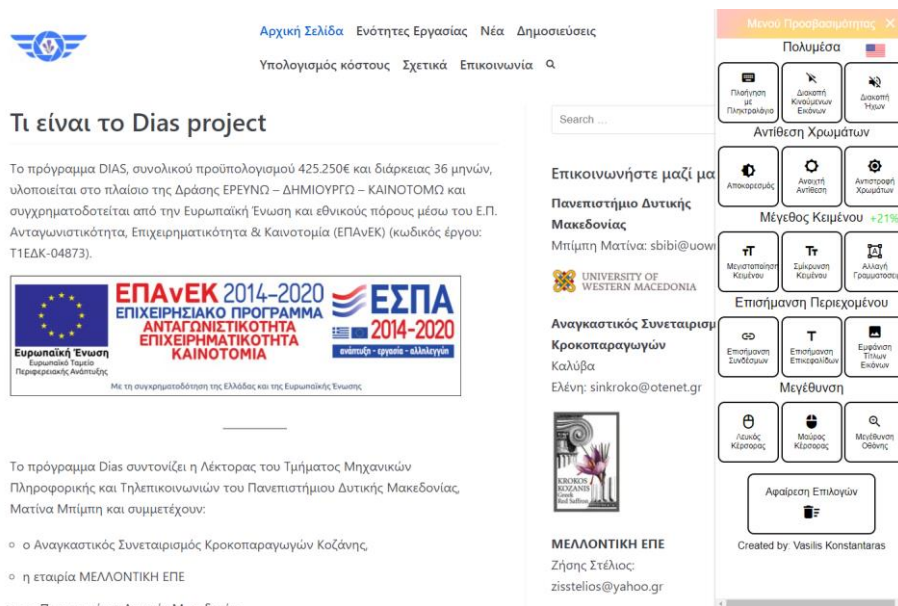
Αρχική Σελίδα Ενότητες Εργασίας Νέα Δημοσιεύσεις
Υπολογισμός κόστους Σχετικά Επικοινωνία

Τι είναι το Dias project

Το πρόγραμμα DIAS, συνολικού προϋπολογισμού 425.250€ και διάρκειας 36 μηνών, υλοποιείται στο πλαίσιο της Δράσης ΕΡΕΥΝΩ – ΔΗΜΙΟΥΡΓΩ – ΚΑΙΝΟΤΟΜΩ και συγχρηματοδοτείται από την Ευρωπαϊκή Ένωση και εθνικούς πόρους μέσω του Ε.Π. Ανταγωνιστικότητα, Επιχειρηματικότητα & Καινοτομία (ΕΠΑνΕΚ) (κωδικός έργου: Τ1ΕΔΚ-04873).

Ευρωπαϊκή Ένωση
Ευρωπαϊκό Ταμείο Περιφερειακής Ανάπτυξης
ΕΠΑνΕΚ 2014–2020
ΕΠΙΧΕΙΡΗΣΙΑΚΟ ΠΡΟΓΡΑΜΜΑ
ΑΝΤΑΓΩΝΙΣΤΙΚΟΤΗΤΑ
ΕΠΙΧΕΙΡΗΜΑΤΙΚΟΤΗΤΑ
ΚΑΙΝΟΤΟΜΙΑ
ΕΣΠΑ
2014-2020
ανάπτυξη - εργασία - αλληλεγγύη
Με τη συγχρηματοδότηση της Ελλάδας και της Ευρωπαϊκής Ένωσης

Το πρόγραμμα Dias συντονίζει η Λέκτορας του Τμήματος Μηχανικών Πληροφορικής και Τηλεπικοινωνιών του Πανεπιστημίου Δυτικής Μακεδονίας, Ματίνα Μπίμπη και συμμετέχουν:

ο Αναγκαστικός Συνεταιρισμός Κροκοπαραγωγών Κοζάνης,

η εταιρία ΜΕΛΛΟΝΤΙΚΗ ΕΠΕ

Search ...

Επικοινωνήστε μαζί μα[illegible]

Πανεπιστήμιο Δυτικής Μακεδονίας
Μπίμπη Ματίνα: sbibi@uow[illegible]

UNIVERSITY OF WESTERN MACEDONIA

Αναγκαστικός Συνεταιρισμ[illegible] Κροκοπαραγωγών
Καλύβα
Ελένη: sinkroko@otenet.gr

KROKOS KOZANIS Greek Red Saffron

ΜΕΛΛΟΝΤΙΚΗ ΕΠΕ
Ζήσης Στέλιος:
zisstelios@yahoo.gr

Μενού Προσβασιμότητας ×
Πολυμέσα
Πλοήγηση με Πληκτρολόγιο
Διακοπή Κινούμενων Εικόνων
Διακοπή Ήχων
Αντίθεση Χρωμάτων
Αποκορεσμός
Ανοιχτή Αντίθεση
Αντιστροφή Χρωμάτων
Μέγεθος Κειμένου +21%
Μεγιστοποίηση Κειμένου
Σμίκρυνση Κειμένου
Αλλαγή Γραμματοσειρ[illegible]
Επισήμανση Περιεχομένου
Επισήμανση Συνδέσμων
Επισήμανση Επικεφαλίδων
Εμφάνιση Τίτλων Εικόνων
Μεγέθυνση
Λευκός Κέρσορας
Μαύρος Κέρσορας
Μεγέθυνση Οθόνης
Αφαίρεση Επιλογών
Created by: Vasilis Konstantaras